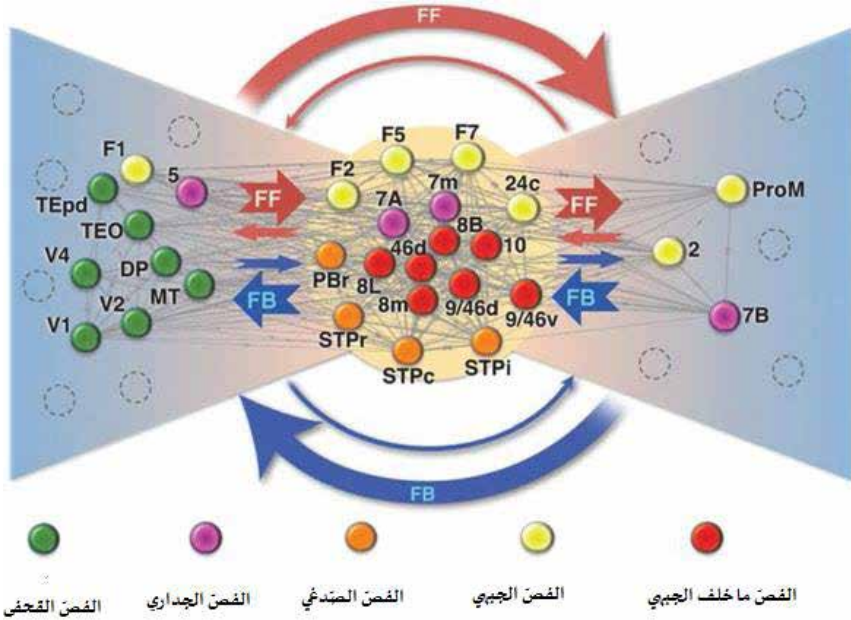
FF

F1
5
TEpd
TEO
V4
DP
V2
MT
V1

FF
FB

F5
F7
F2
7A
7m
24c
8B
46d
10
PBr
8L
8m
9/46d
9/46v
STPr
STPc
STPi

FF
FB

ProM
2
7B

FB

الفصّ ما خلف الجبهي
الفصّ الجبهي
الفصّ الصّدغي
الفصّ الجداري
الفصّ القحفي